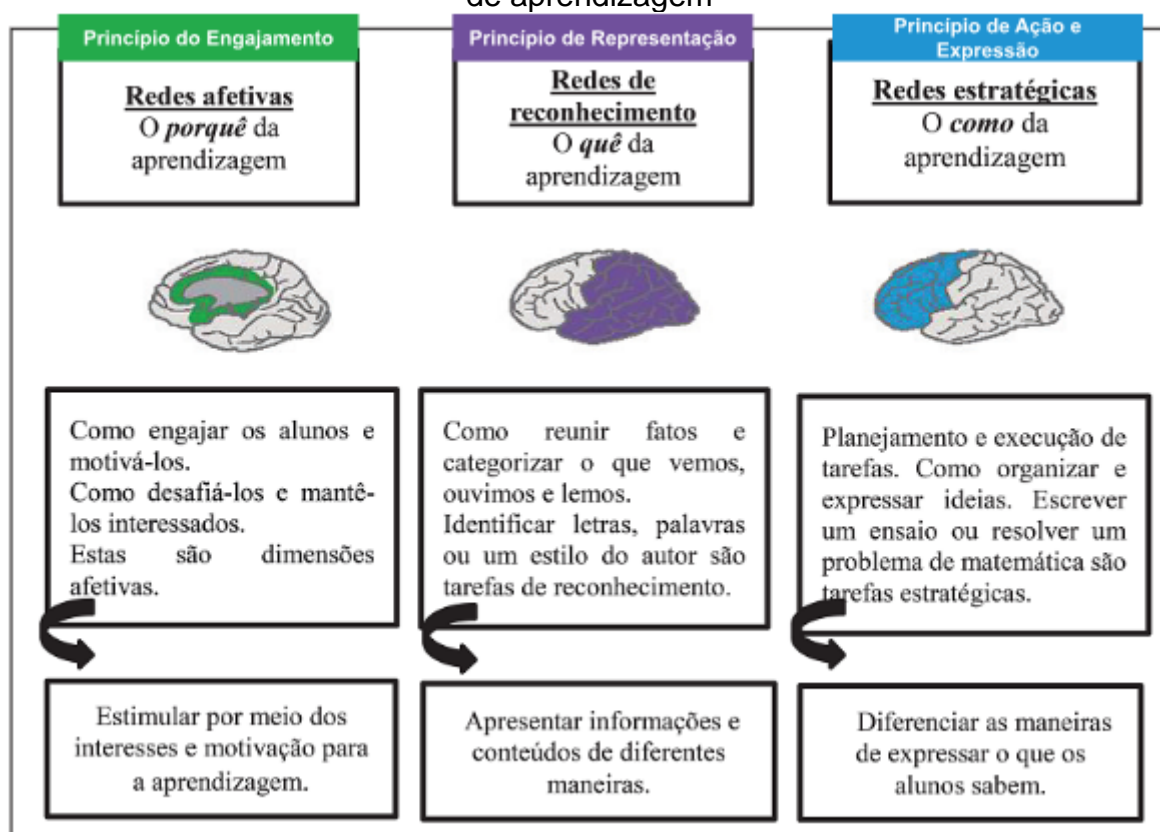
de aprendizagem

Princípio do Engajamento

Redes afetivas
O *porquê* da aprendizagem

Como engajar os alunos e motivá-los.
Como desafiá-los e mantê-los interessados.
Estas são dimensões afetivas.

Estimular por meio dos interesses e motivação para a aprendizagem.

Princípio de Representação

Redes de reconhecimento
O *quê* da aprendizagem

Como reunir fatos e categorizar o que vemos, ouvimos e lemos.
Identificar letras, palavras ou um estilo do autor são tarefas de reconhecimento.

Apresentar informações e conteúdos de diferentes maneiras.

Princípio de Ação e Expressão

Redes estratégicas
O *como* da aprendizagem

Planejamento e execução de tarefas. Como organizar e expressar ideias. Escrever um ensaio ou resolver um problema de matemática são tarefas estratégicas.

Diferenciar as maneiras de expressar o que os alunos sabem.